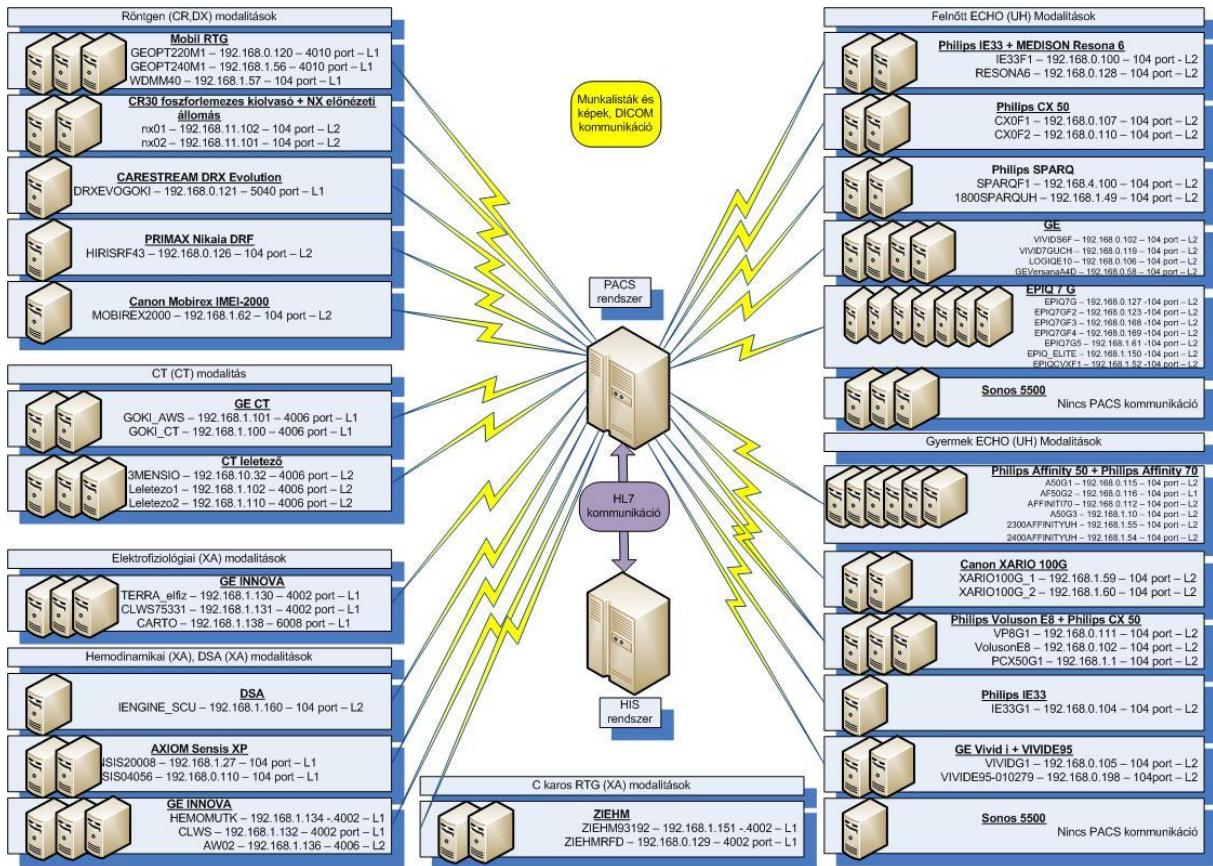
Röntgen (CR,DX) modalitások

Mobil RTG
GEOPT220M1 – 192.168.0.120 – 4010 port – L1
GEOPT240M1 – 192.168.1.56 – 4010 port – L1
WDMM40 – 192.168.1.57 – 104 port – L1

CR30 foszforlemezes kiolvasó + NX előnézeti állomás
nx01 – 192.168.11.102 – 104 port – L2
nx02 – 192.168.11.101 – 104 port – L2

CARESTREAM DRX Evolution
DRXEVOGOKI – 192.168.0.121 – 5040 port – L1

PRIMAX Nikaia DRF
HIRISRF43 – 192.168.0.126 – 104 port – L2

Canon Mobirex IMEI-2000
MOBIREX2000 – 192.168.1.62 – 104 port – L2

CT (CT) modalitás

GE CT
GOKI_AWS – 192.168.1.101 – 4006 port – L1
GOKI_CT – 192.168.1.100 – 4006 port – L1

CT leletező
3MENSIO – 192.168.10.32 – 4006 port – L2
Leletezo1 – 192.168.1.102 – 4006 port – L2
Leletezo2 – 192.168.1.110 – 4006 port – L2

Elektrofiziológiai (XA) modalitások

GE INNOVA
TERRA_elfiz – 192.168.1.130 – 4002 port – L1
CLWS75331 – 192.168.1.131 – 4002 port – L1
CARTO – 192.168.1.138 – 6008 port – L1

Hemodinamikai (XA), DSA (XA) modalitások

DSA
IENGINE_SCU – 192.168.1.160 – 104 port – L2

AXIOM Sensis XP
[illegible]NSIS20008 – 192.168.1.27 – 104 port – L1
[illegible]SIS04056 – 192.168.0.110 – 104 port – L1

GE INNOVA
HEMOMUTK – 192.168.1.134 -.4002 – L1
CLWS – 192.168.1.132 – 4002 port – L1
AW02 – 192.168.1.136 – 4006 – L2

Munkalisták és képek, DICOM kommunikáció

PACS rendszer

HL7 kommunikáció

HIS rendszer

C karos RTG (XA) modalitások

ZIEHM
ZIEHM93192 – 192.168.1.151 -.4002 – L1
ZIEHMRFD – 192.168.0.129 – 4002 port – L1

Felnőtt ECHO (UH) Modalitások

Philips IE33 + MEDISON Resona 6
IE33F1 – 192.168.0.100 – 104 port – L2
RESONA6 – 192.168.0.128 – 104 port – L2

Philips CX 50
CX0F1 – 192.168.0.107 – 104 port – L2
CX0F2 – 192.168.0.110 – 104 port – L2

Philips SPARQ
SPARQF1 – 192.168.4.100 – 104 port – L2
1800SPARQUH – 192.168.1.49 – 104 port – L2

GE
VIVIDS6F – 192.168.0.102 – 104 port – L2
VIVID7GUCH – 192.168.0.119 – 104 port – L2
LOGIQE10 – 192.168.0.106 – 104 port – L2
GEVersanaA4D – 192.168.0.58 – 104 port – L2

EPIQ 7 G
EPIQ7G – 192.168.0.127 -104 port – L2
EPIQ7GF2 – 192.168.0.123 -104 port – L2
EPIQ7GF3 – 192.168.0.168 -104 port – L2
EPIQ7GF4 – 192.168.0.169 -104 port – L2
EPIQ7G5 – 192.168.1.61 -104 port – L2
EPIQ_ELITE – 192.168.1.150 -104 port – L2
EPIQCVXF1 – 192.168.1.52 -104 port – L2

Sonos 5500
Nincs PACS kommunikáció

Gyermek ECHO (UH) Modalitások

Philips Affinity 50 + Philips Affinity 70
A50G1 – 192.168.0.115 – 104 port – L2
AF50G2 – 192.168.0.116 – 104 port – L1
AFFINITI70 – 192.168.0.112 – 104 port – L2
A50G3 – 192.168.1.10 – 104 port – L2
2300AFFINITYUH – 192.168.1.55 – 104 port – L2
2400AFFINITYUH – 192.168.1.54 – 104 port – L2

Canon XARIO 100G
XARIO100G_1 – 192.168.1.59 – 104 port – L2
XARIO100G_2 – 192.168.1.60 – 104 port – L2

Philips Voluson E8 + Philips CX 50
VP8G1 – 192.168.0.111 – 104 port – L2
VolusonE8 – 192.168.0.102 – 104 port – L2
PCX50G1 – 192.168.1.1 – 104 port – L2

Philips IE33
IE33G1 – 192.168.0.104 – 104 port – L2

GE Vivid i + VIVIDE95
VIVIDG1 – 192.168.0.105 – 104 port – L2
VIVIDE95-010279 – 192.168.0.198 – 104port – L2

Sonos 5500
Nincs PACS kommunikáció